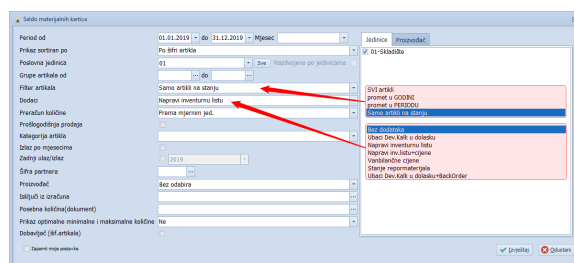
Saldo materijalnih kartica

Period od 01.01.2019 do 31.12.2019 Mjesec

Prikaz sortiran po Po šifri artikla

Poslovna jedinica 01 Sve Razdvojeno po jedinicama

Grupe artikala od ... do ...

Filtar artikala Samo artikli na stanju

Dodaci Napravi inventurnu listu

Pračačun količine Prema mjernim jed.

Prošlogodišnja prodaja

Kategorija artikla

Izlaz po mjesecima

Zadnji ulaz/izlaz 2019

Šifra partnera ...

Proizvođač Bez odabira

Isključi iz izračuna ...

Posebna količina(dokument) ...

Prikaz optimalne minimalne i maksimalne količine Ne

Dobavljač (šif.artikala)

Zapamti moje postavke

Jedinice Proizvođač

01-Skladište

SVI artikli
promet u GODINI
promet u PERIODU
Samo artikli na stanju

Bez dodatka
Ubaci Dev.Kalk u dolasku
Napravi inventurnu listu
Napravi inv.listu+cijene
Vanbilančne cijene
Stanje repromaterijala
Ubaci Dev.Kalk u dolasku+BackOrder

Izvještaj Odustani